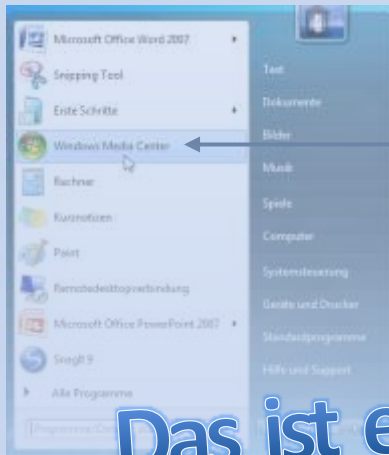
Microsoft Office Word 2007
Snipping Tool
Erste Schritte
Windows Media Center
Rechner
Kurznotizen
Paint
Remotedesktopverbindung
Microsoft Office PowerPoint 2007
Snagit 9
Alle Programme
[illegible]

Test
Dokumente
Bilder
Musik
Spiele
Computer
Systemsteuerung
Geräte und Drucker
Standardprogramme
Hilfe und Support

Das ist e